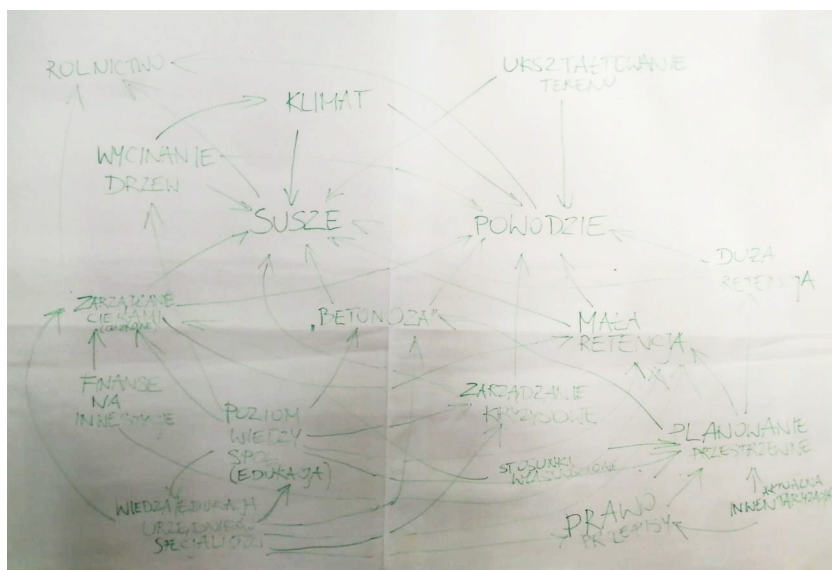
ROLNICTWO

UKSZTAŁTOWANIE TERENU

KLIMAT

WYCINANIE DRZEW

SUSZE

POWODZIE

DUŻA RETENCJA

ZARZĄDZANIE CIEKAMI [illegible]

„BETONOZA"

MAŁA RETENCJA

FINANSE NA INWESTYCJE

POZIOM WIEDZY SPOŁ. (EDUKACJA)

ZARZĄDZANIE KRYZYSOWE

PLANOWANIE PRZESTRZENNE

STOSUNKI WŁASNOŚCIOWE

WIEDZA/EDUKACJA URZĘDNIKÓW, SPECJALISTÓW

PRAWO PRZEPISY

AKTUALNA INWENTARYZACJA